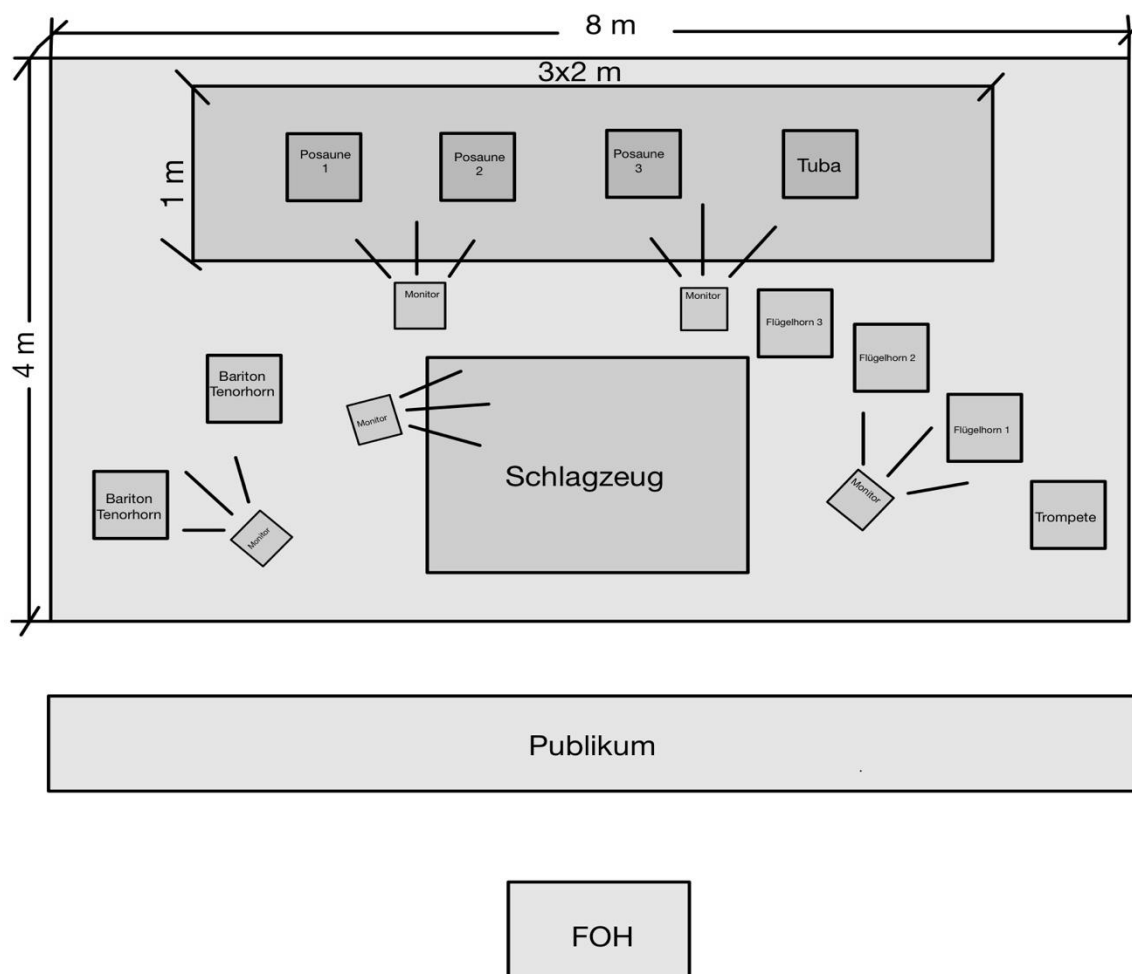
8 m

3x2 m

4 m

1 m

Posaune 1

Posaune 2

Posaune 3

Tuba

Monitor

Monitor

Flügelhorn 3

Flügelhorn 2

Bariton Tenorhorn

Monitor

Flügelhorn 1

Schlagzeug

Bariton Tenorhorn

Monitor

Monitor

Trompete

Publikum

FOH